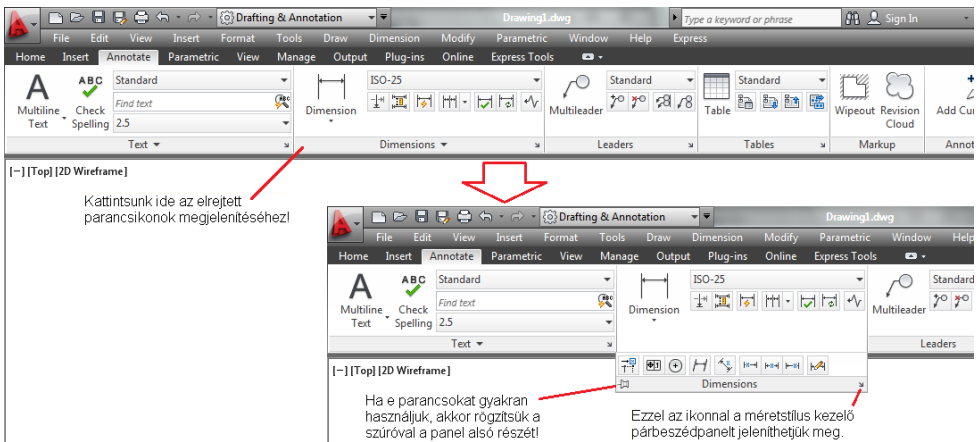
Drafting & Annotation
Drawing1.dwg
Type a keyword or phrase
Sign In
File Edit View Insert Format Tools Draw Dimension Modify Parametric Window Help Express
Home Insert Annotate Parametric View Manage Output Plug-ins Online Express Tools
Standard
Find text
2.5
Multiline Text
Check Spelling
Text
Dimension
ISO-25
Dimensions
Multileader
Standard
Leaders
Table
Standard
Tables
Wipeout
Revision Cloud
Markup
Add Cur
Annot
[−] [Top] [2D Wireframe]

Kattintsunk ide az elrejtett parancsikonok megjelenítéséhez!

Drafting & Annotation
Drawing1.dwg
File Edit View Insert Format Tools Draw Dimension Modify Parametric Window Help
Home Insert Annotate Parametric View Manage Output Plug-ins Online Express Tools
Standard
Find text
2.5
Multiline Text
Check Spelling
Text
Dimension
ISO-25
Multileader
Standard
Leaders
Dimensions
[−] [Top] [2D Wireframe]

Ha e parancsokat gyakran használjuk, akkor rögzítsük a szúróval a panel alsó részét!

Ezzel az ikonnal a méretstílus kezelő párbeszédpanelt jeleníthetjük meg.